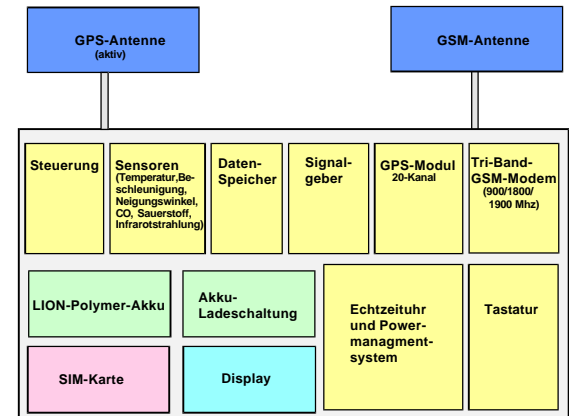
GPS-Antenne
(aktiv)

GSM-Antenne

Steuerung

Sensoren
(Temperatur,Beschleunigung, Neigungswinkel, CO, Sauerstoff, Infrarotstrahlung)

Daten-Speicher

Signal-geber

GPS-Modul
20-Kanal

Tri-Band-GSM-Modem
(900/1800/ 1900 Mhz)

LION-Polymer-Akku

Akku-Ladeschaltung

Echtzeituhr und Power-managment-system

Tastatur

SIM-Karte

Display